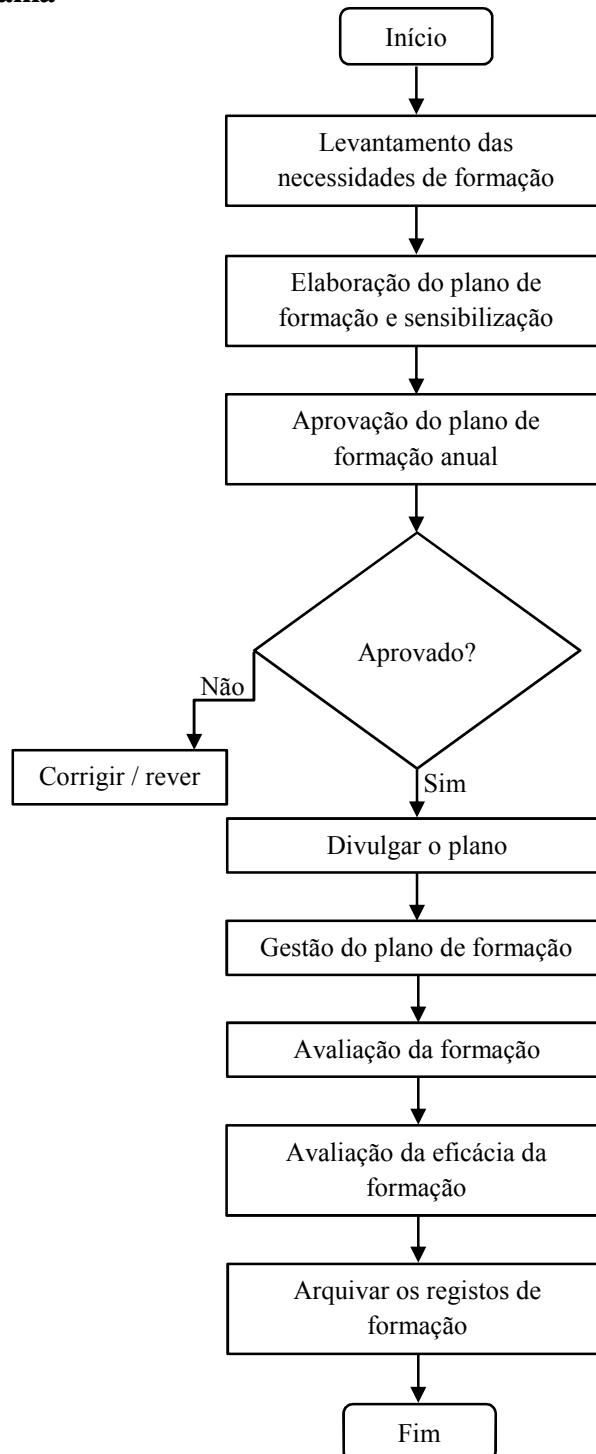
ama

Início

Levantamento das necessidades de formação

Elaboração do plano de formação e sensibilização

Aprovação do plano de formação anual

Aprovado?

Não

Corrigir / rever

Sim

Divulgar o plano

Gestão do plano de formação

Avaliação da formação

Avaliação da eficácia da formação

Arquivar os registos de formação

Fim